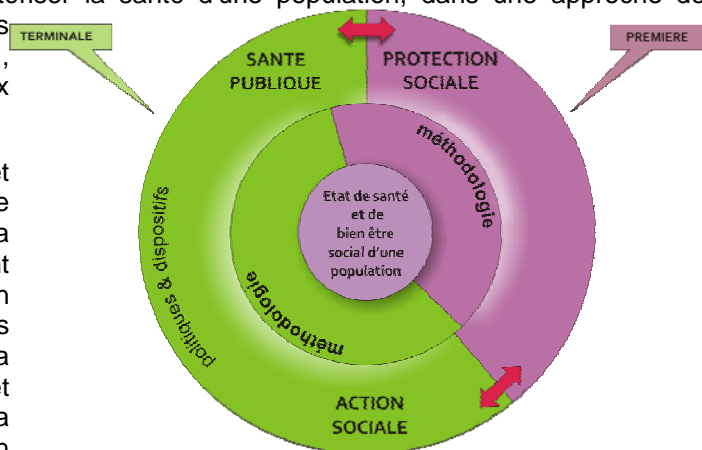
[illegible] la santé d'une population, dans une approche de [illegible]

TERMINALE

PREMIERE

SANTE PUBLIQUE

PROTECTION SOCIALE

méthodologie

Etat de santé et de bien être social d'une population

méthodologie

politiques & dispositifs

ACTION SOCIALE